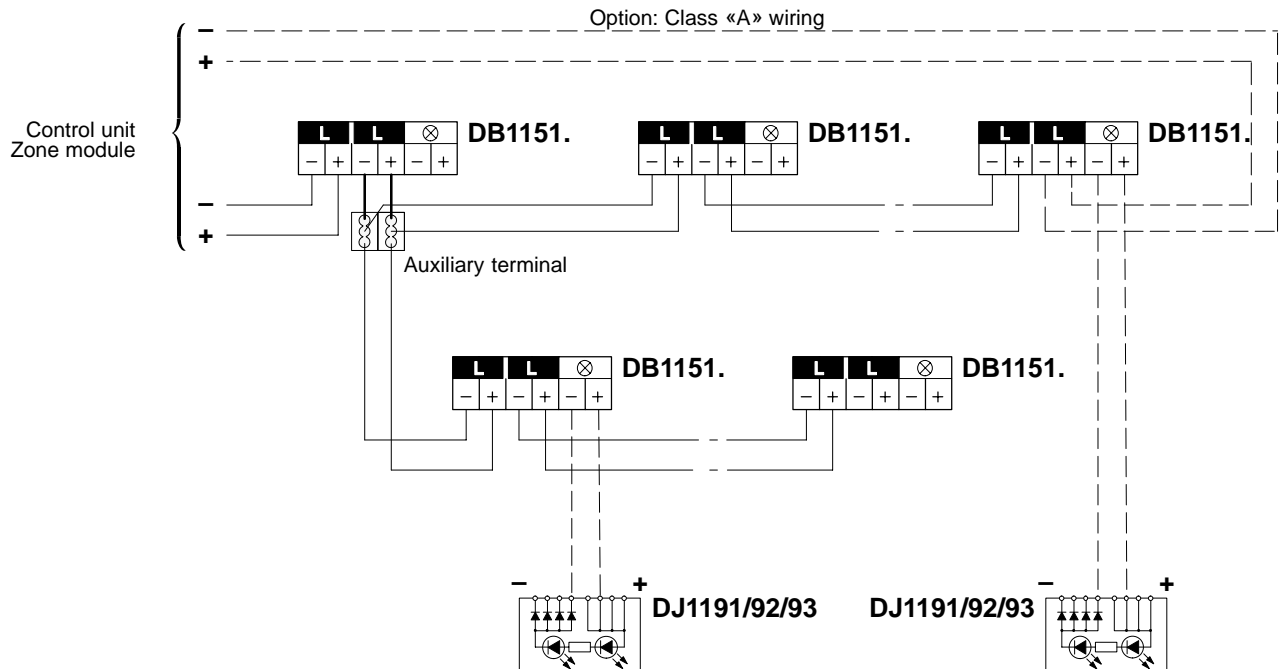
Option: Class «A» wiring

–
+

Control unit
Zone module

–
+

| L | L | ⊗ |
|---|---|---|

– + – + – +

DB1151.

| L | L | ⊗ |
|---|---|---|

– + – + – +

DB1151.

| L | L | ⊗ |
|---|---|---|

– + – + – +

DB1151.

Auxiliary terminal

| L | L | ⊗ |
|---|---|---|

– + – + – +

DB1151.

| L | L | ⊗ |
|---|---|---|

– + – + – +

DB1151.

– +
DJ1191/92/93

DJ1191/92/93
– +